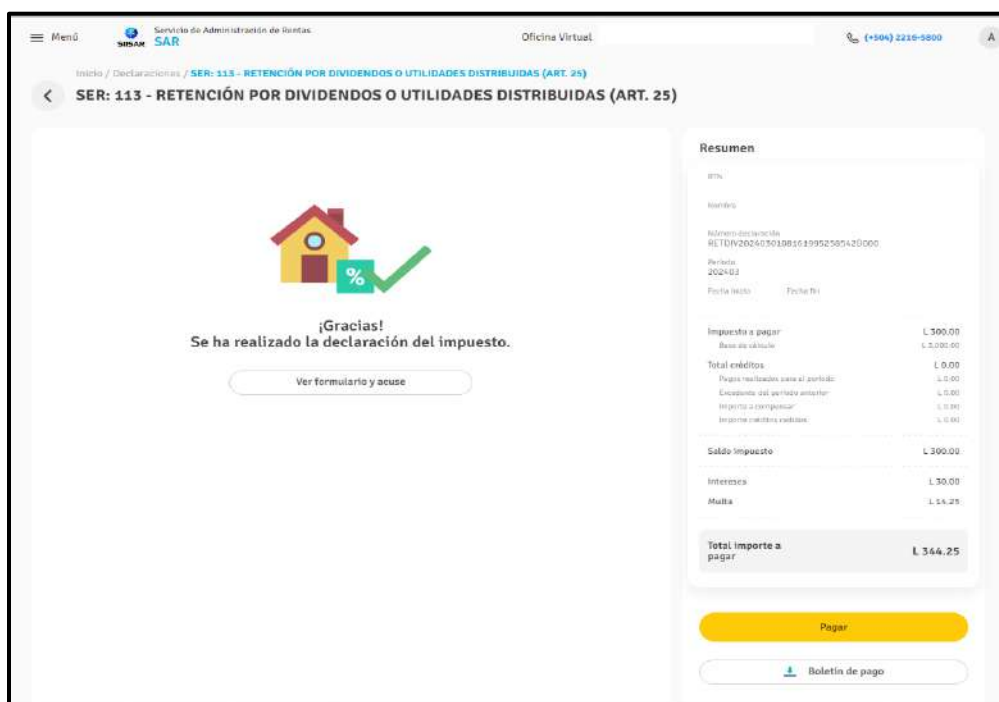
Menú SIISAR Servicio de Administración de Rentas SAR Oficina Virtual (+504) 2216-5800 A

Inicio / Declaraciones / SER: 113 - RETENCIÓN POR DIVIDENDOS O UTILIDADES DISTRIBUIDAS (ART. 25)

SER: 113 - RETENCIÓN POR DIVIDENDOS O UTILIDADES DISTRIBUIDAS (ART. 25)

%

¡Gracias!
Se ha realizado la declaración del impuesto.

Ver formulario y acuse

Resumen

RTN

Nombre

Número declaración
RETDIV20240301081619952585420000

Periodo
202403

Fecha inicio Fecha fin

| | |
|---|---|
| Impuesto a pagar | L 300.00 |
| Base de cálculo | L 3,000.00 |
| Total créditos | L 0.00 |
| Pagos realizados para el período | L 0.00 |
| Excedente del período anterior | L 0.00 |
| Importe a compensar | L 0.00 |
| Importe créditos cedidos | L 0.00 |
| Saldo impuesto | L 300.00 |
| Intereses | L 30.00 |
| Multa | L 14.25 |
| Total importe a pagar | L 344.25 |

Pagar

Boletín de pago